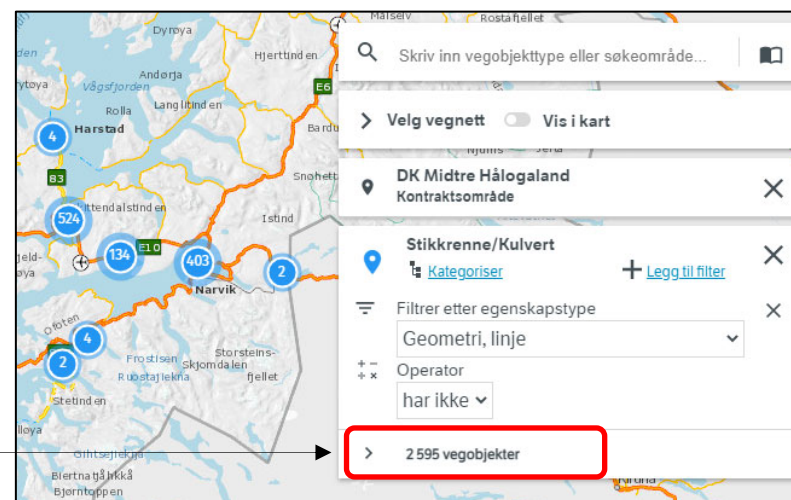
Målselv
Rostafjellet
Dyrøya
Hjerttinden
Andørja
rytøya
Vågsfjorden
E6
Rolla
Langlitinden
4
Harstad
Bardu
Njunis
Jerta
B3
Snøhetta
524
Ittendalstinden
Istind
jeld-
øya
134
E10
403
2
Narvik
Ofoten
4
2
Frostisen
Storsteins-
Skjomdalen
Ruostajiekna
fjellet
Stetinden
Vegøya
Gihtsejiekŋa
Biertnatjåhkkå
Bjørntoppen
Kiruna

Skriv inn vegobjekttype eller søkeområde...

Velg vegnett
Vis i kart

DK Midtre Hålogaland
Kontraktsområde

Stikkrenne/Kulvert
Kategoriser
Legg til filter

Filtrer etter egenskapstype
Geometri, linje
Operator
har ikke

2 595 vegobjekter